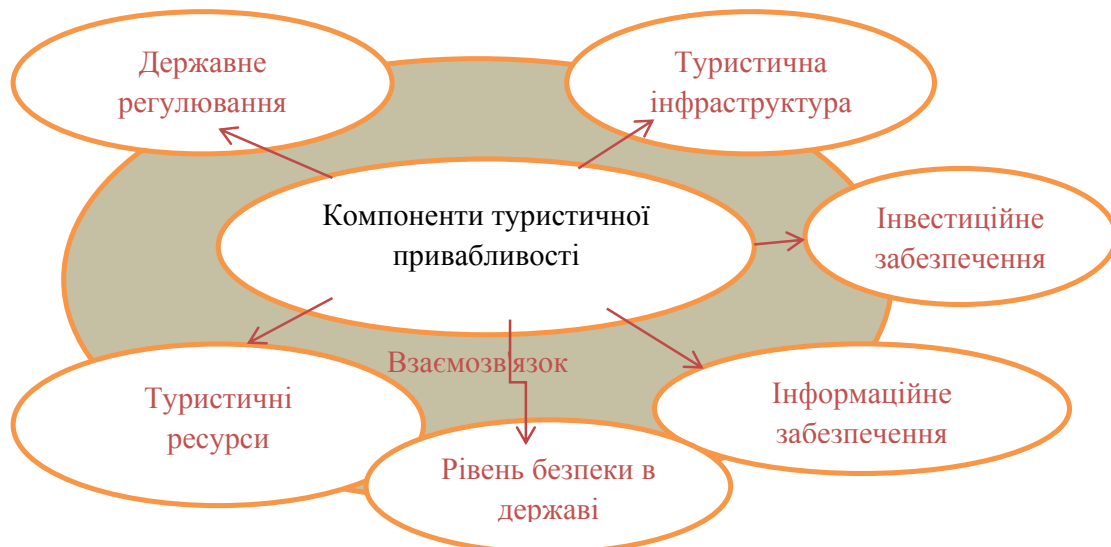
Державне регулювання

Туристична інфраструктура

Компоненти туристичної привабливості

Інвестиційне забезпечення

Взаємозв'язок

Туристичні ресурси

Інформаційне забезпечення

Рівень безпеки в державі